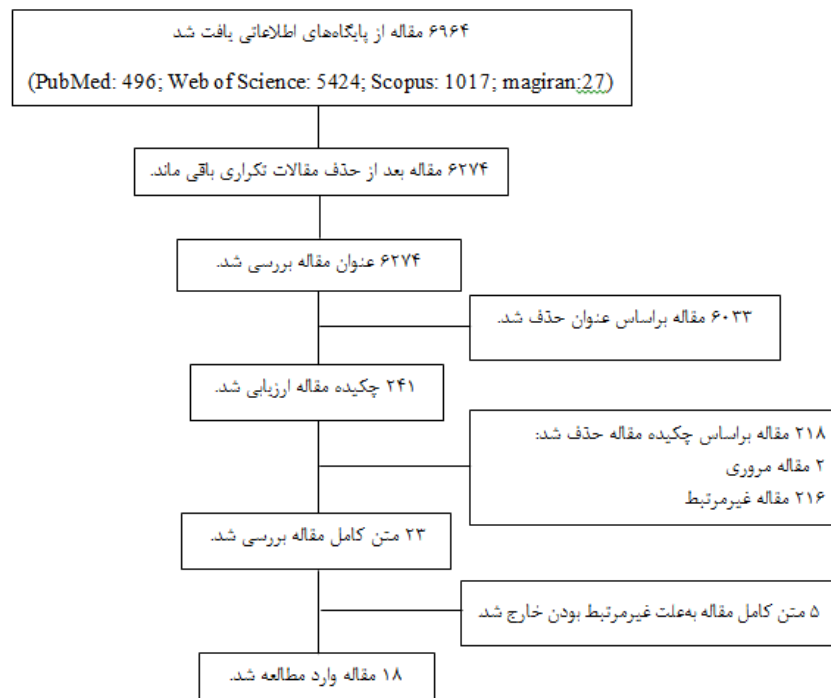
۶۹۶۴ مقاله از پایگاه‌های اطلاعاتی یافت شد

(PubMed: 496; Web of Science: 5424; Scopus: 1017; magiran:27)

۶۲۷۴ مقاله بعد از حذف مقالات تکراری باقی ماند.

۶۲۷۴ عنوان مقاله بررسی شد.

۶۰۳۳ مقاله براساس عنوان حذف شد.

۲۴۱ چکیده مقاله ارزیابی شد.

۲۱۸ مقاله براساس چکیده مقاله حذف شد:
۲ مقاله مروری
۲۱۶ مقاله غیرمرتبط

۲۳ متن کامل مقاله بررسی شد.

۵ متن کامل مقاله به‌علت غیرمرتبط بودن خارج شد.

۱۸ مقاله وارد مطالعه شد.